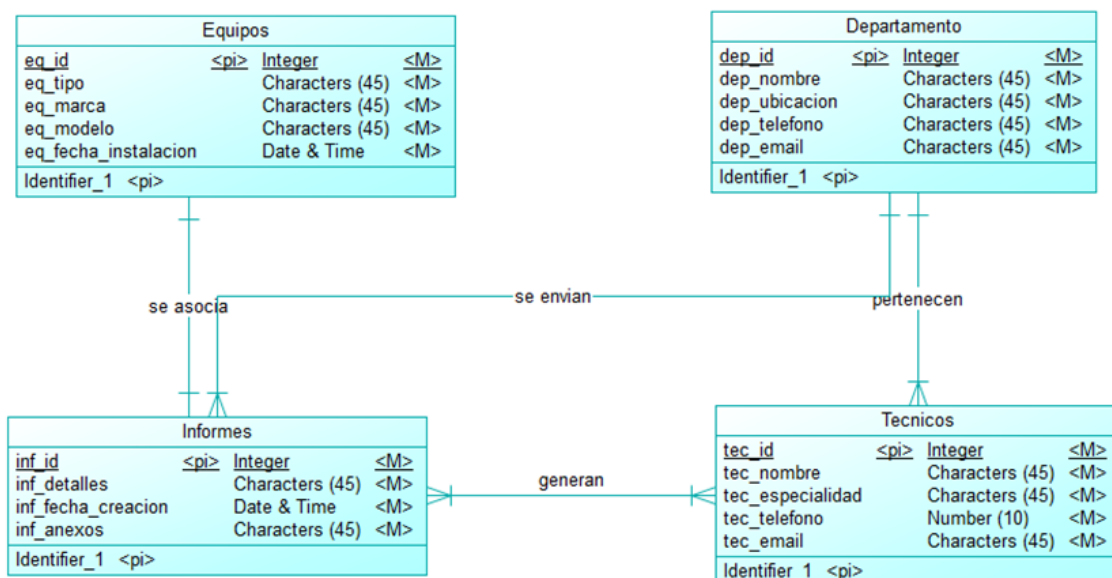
Equipos

| | | | |
|---|---|---|---|
| eq_id | <pi> | Integer | <M> |
| eq_tipo | | Characters (45) | <M> |
| eq_marca | | Characters (45) | <M> |
| eq_modelo | | Characters (45) | <M> |
| eq_fecha_instalacion | | Date & Time | <M> |

Identifier_1 <pi>

Departamento

| | | | |
|---|---|---|---|
| dep_id | <pi> | Integer | <M> |
| dep_nombre | | Characters (45) | <M> |
| dep_ubicacion | | Characters (45) | <M> |
| dep_telefono | | Characters (45) | <M> |
| dep_email | | Characters (45) | <M> |

Identifier_1 <pi>

se asocia

se envian

pertenecen

Informes

| | | | |
|---|---|---|---|
| inf_id | <pi> | Integer | <M> |
| inf_detalles | | Characters (45) | <M> |
| inf_fecha_creacion | | Date & Time | <M> |
| inf_anexos | | Characters (45) | <M> |

Identifier_1 <pi>

generan

Tecnicos

| | | | |
|---|---|---|---|
| tec_id | <pi> | Integer | <M> |
| tec_nombre | | Characters (45) | <M> |
| tec_especialidad | | Characters (45) | <M> |
| tec_telefono | | Number (10) | <M> |
| tec_email | | Characters (45) | <M> |

Identifier_1 <pi>